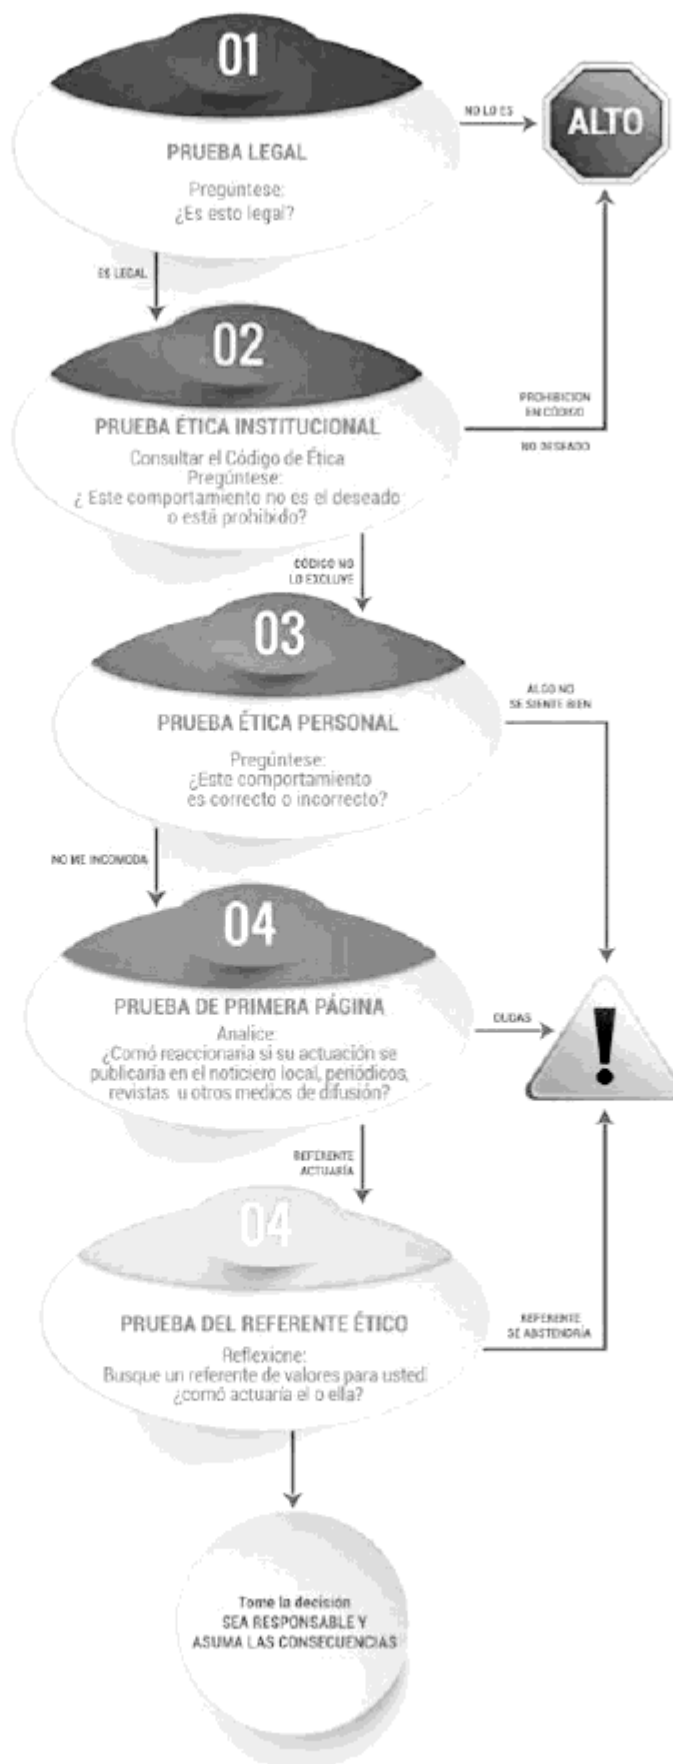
01

PRUEBA LEGAL

Pregúntese:
¿Es esto legal?

NO LO ES

ALTO

ES LEGAL

02

PRUEBA ÉTICA INSTITUCIONAL

Consultar el Código de Ética
Pregúntese:
¿ Este comportamiento no es el deseado o está prohibido?

PROHIBICION EN CÓDIGO

NO DESEADO

CÓDIGO NO LO EXCLUYE

03

PRUEBA ÉTICA PERSONAL

Pregúntese:
¿Este comportamiento es correcto o incorrecto?

ALGO NO SE SIENTE BIEN

NO ME INCOMODA

04

PRUEBA DE PRIMERA PÁGINA

Analice:
¿Cómo reaccionaria si su actuación se publicaria en el noticiero local, periódicos, revistas u otros medios de difusión?

DUDAS

REFERENTE ACTUARÍA

04

PRUEBA DEL REFERENTE ÉTICO

Reflexione:
Busque un referente de valores para usted ¿cómo actuaría él o ella?

REFERENTE SE ABSTENDRÍA

Tome la decisión
SEA RESPONSABLE Y ASUMA LAS CONSECUENCIAS